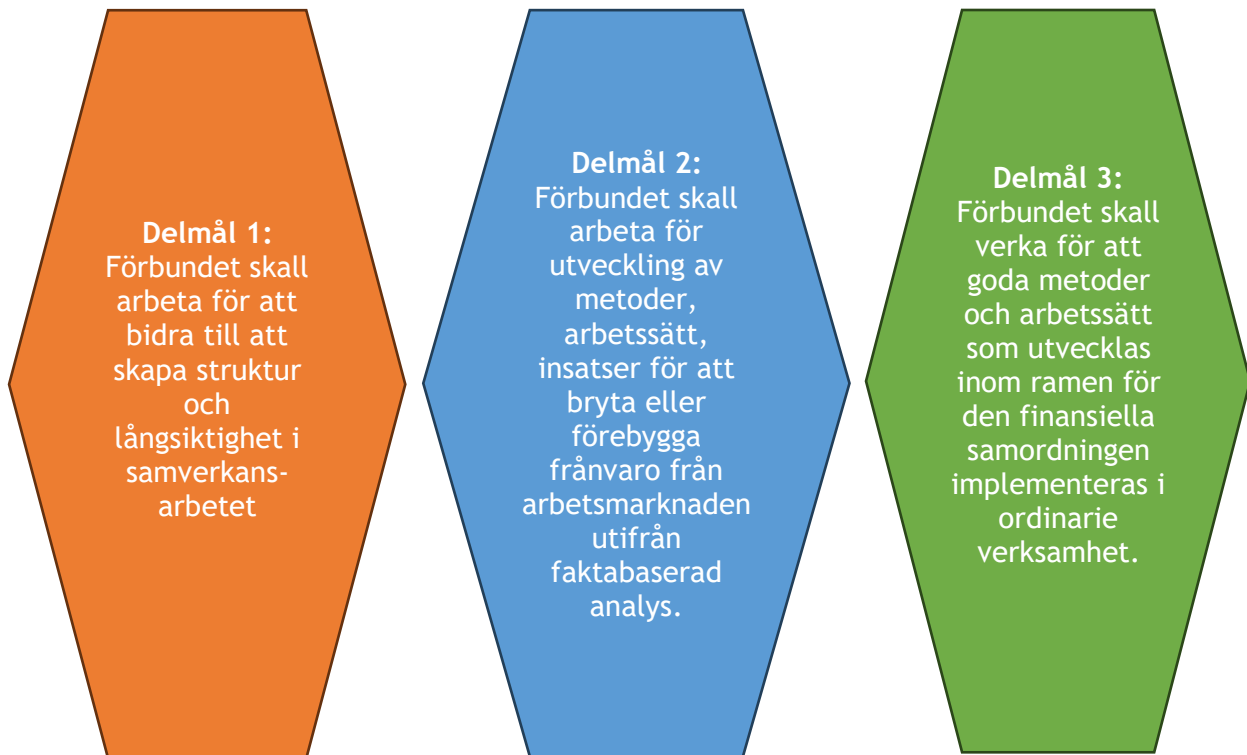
Delmål 1:
Förbundet skall arbeta för att bidra till att skapa struktur och långsiktighet i samverkansarbetet

Delmål 2:
Förbundet skall arbeta för utveckling av metoder, arbetssätt, insatser för att bryta eller förebygga frånvaro från arbetsmarknaden utifrån faktabaserad analys.

Delmål 3:
Förbundet skall verka för att goda metoder och arbetssätt som utvecklas inom ramen för den finansiella samordningen implementeras i ordinarie verksamhet.